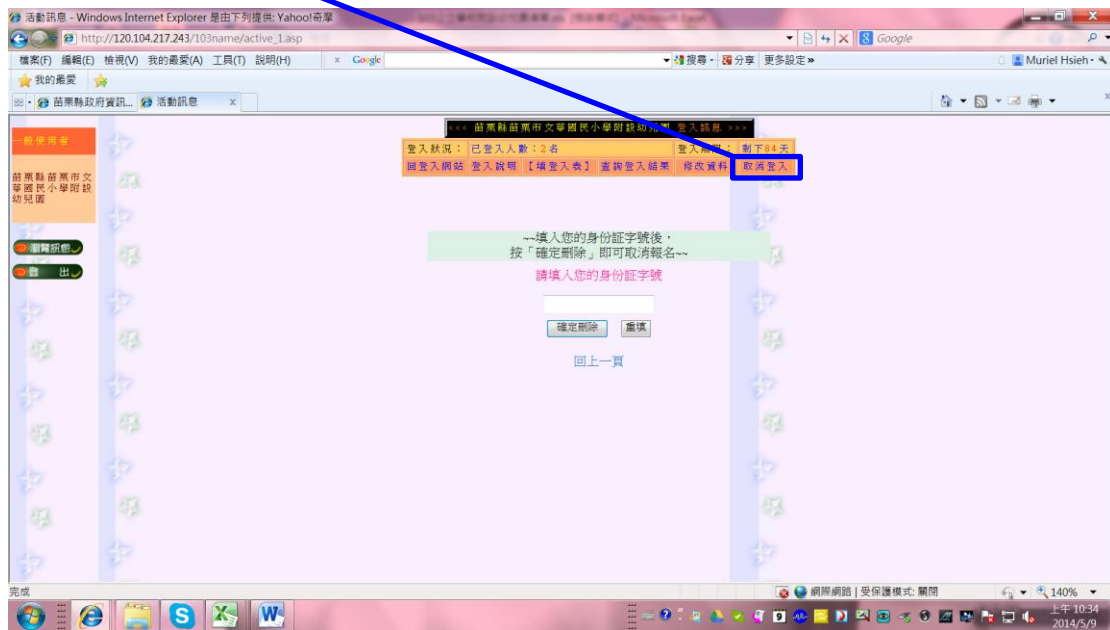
活動訊息 - Windows Internet Explorer 是由下列提供: Yahoo!奇摩

http://120.104.217.243/103name/active_1.asp

Google

檔案(F) 編輯(E) 檢視(V) 我的最愛(A) 工具(T) 說明(H)

Google

搜尋 · 分享 更多設定 »

Muriel Hsieh ·

我的最愛

苗栗縣政府資訊... 活動訊息

一般使用者

苗栗縣苗栗市文華國民小學附設幼兒園

瀏覽訊息

登出

<<< 苗栗縣苗栗市文華國民小學附設幼兒園 登入訊息 >>>

| 登入狀況: | 已登入人數:2名 | 登入期限: | 剩下84天 |
|---|---|---|---|

回登入網站 登入說明 【填登入表】 查詢登入結果 修改資料 取消登入

~~填入您的身份証字號後,
按「確定刪除」即可取消報名~~

請填入您的身份証字號

確定刪除 重填

回上一頁

完成

網際網路 | 受保護模式: 關閉

140%

上午 10:34
2014/5/9